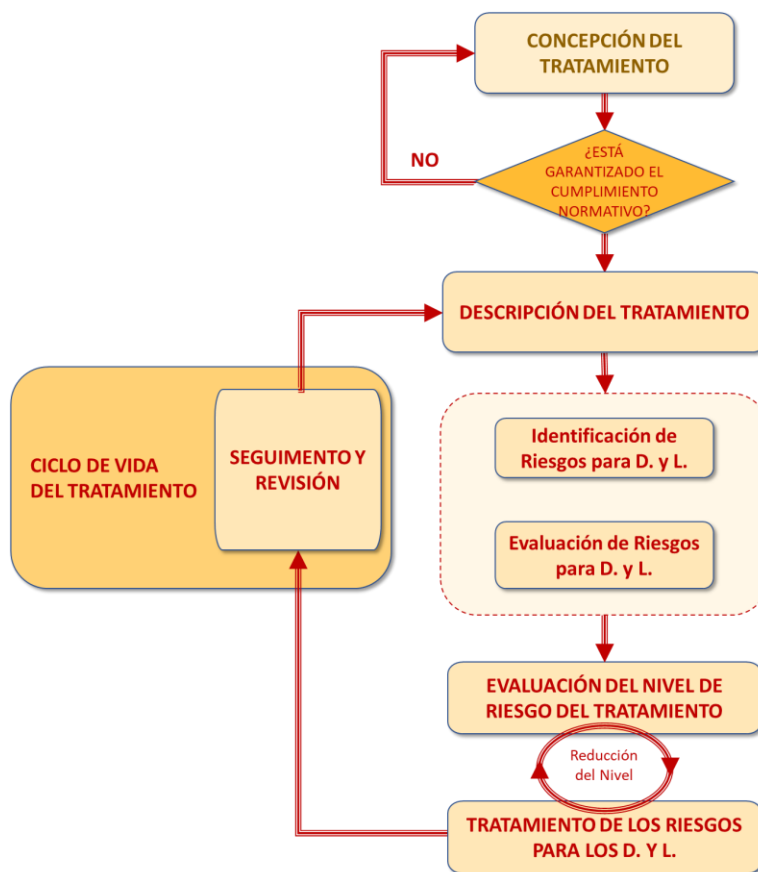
CONCEPCIÓN DEL TRATAMIENTO

NO

¿ESTÁ GARANTIZADO EL CUMPLIMIENTO NORMATIVO?

DESCRIPCIÓN DEL TRATAMIENTO

CICLO DE VIDA DEL TRATAMIENTO

SEGUIMENTO Y REVISIÓN

Identificación de Riesgos para D. y L.

Evaluación de Riesgos para D. y L.

EVALUACIÓN DEL NIVEL DE RIESGO DEL TRATAMIENTO

Reducción del Nivel

TRATAMIENTO DE LOS RIESGOS PARA LOS D. Y L.